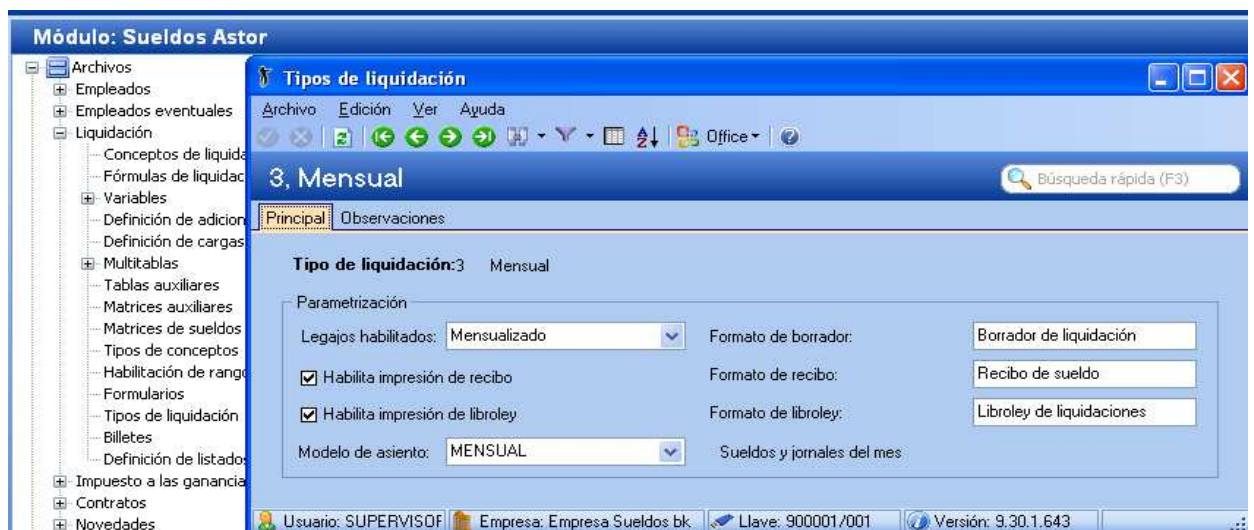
Módulo: Sueldos Astor

Archivos
Empleados
Empleados eventuales
Liquidación
Conceptos de liquida
Fórmulas de liquidac
Variables
Definición de adicion
Definición de cargas
Multitablas
Tablas auxiliares
Matrices auxiliares
Matrices de sueldos
Tipos de conceptos
Habilitación de rang
Formularios
Tipos de liquidación
Billetes
Definición de listado
Impuesto a las ganancia
Contratos
Novedades

Tipos de liquidación

Archivo Edición Ver Ayuda

Office

3, Mensual

Búsqueda rápida (F3)

Principal Observaciones

Tipo de liquidación:3 Mensual

Parametrización

Legajos habilitados: Mensualizado

Formato de borrador: Borrador de liquidación

Habilita impresión de recibo

Formato de recibo: Recibo de sueldo

Habilita impresión de libroley

Formato de libroley: Libroley de liquidaciones

Modelo de asiento: MENSUAL

Sueldos y jornales del mes

Usuario: SUPERVISOF
Empresa: Empresa Sueldos bk
Llave: 900001/001
Versión: 9.30.1.643